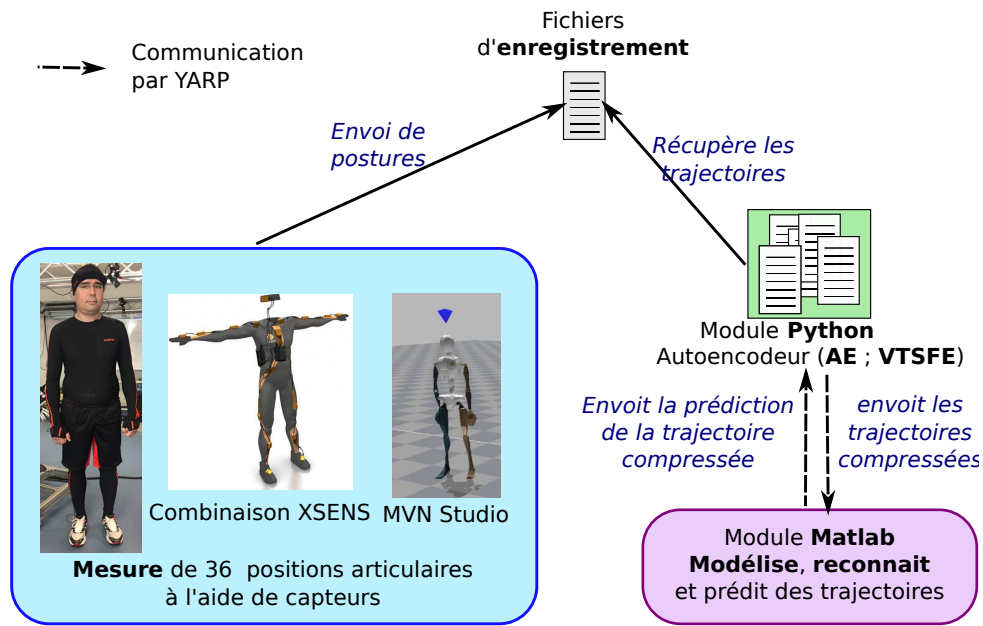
Communication par YARP

Fichiers d'**enregistrement**

*Envoi de postures*

*Récupère les trajectoires*

Module **Python**
Autoencodeur (**AE** ; **VTSFE**)

*Envoit la prédiction de la trajectoire compressée*

*envoit les trajectoires compressées*

Combinaison XSENS

MVN Studio

**Mesure** de 36 positions articulaires à l'aide de capteurs

Module **Matlab**
**Modélise**, **reconnait** et prédit des trajectoires